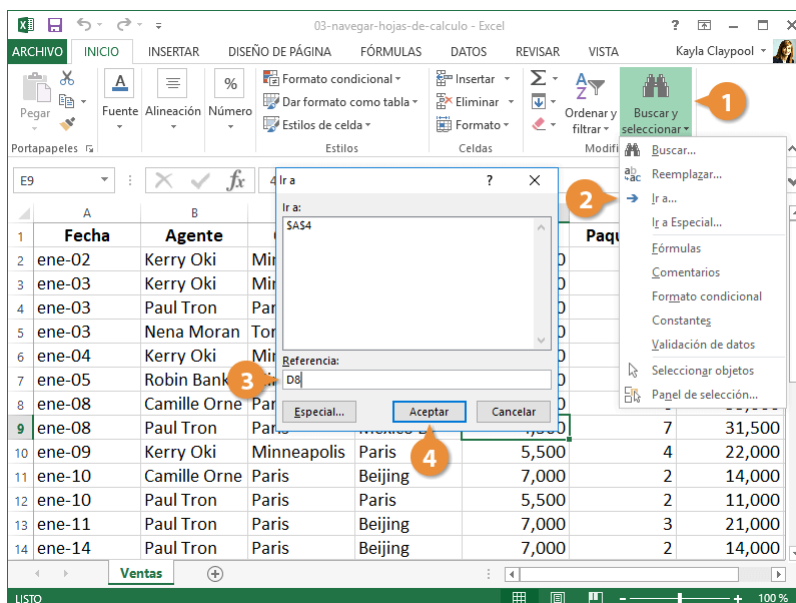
03-navegar-hojas-de-calculo - Excel

? 

ARCHIVO INICIO INSERTAR DISEÑO DE PÁGINA FÓRMULAS DATOS REVISAR VISTA Kayla Claypool

Pegar Fuente Alineación Número
Portapapeles

Formato condicional
Dar formato como tabla
Estilos de celda
Estilos

Insertar
Eliminar
Formato
Celdas

Ordenar y filtrar
Buscar y seleccionar
Modifi

1

Buscar...
Reemplazar...
Ir a...
Ir a Especial...
Fórmulas
Comentarios
Formato condicional
Constantes
Validación de datos
Seleccionar objetos
Panel de selección...

2

E9

Ir a
?
Ir a:
$A$4
Referencia:
D8
Especial...
Aceptar
Cancelar

3

4

| | A | B | C | D | E | F | G |
|---|---|---|---|---|---|---|---|
| 1 | Fecha | Agente | | | | Paqu | |
| 2 | ene-02 | Kerry Oki | Mi | | 0 | | |
| 3 | ene-03 | Kerry Oki | Mi | | 0 | | |
| 4 | ene-03 | Paul Tron | Par | | 0 | | |
| 5 | ene-03 | Nena Moran | Tor | | 0 | | |
| 6 | ene-04 | Kerry Oki | Mi | | 0 | | |
| 7 | ene-05 | Robin Bank | | | 0 | | |
| 8 | ene-08 | Camille Orne | Par | | 0 | | |
| 9 | ene-08 | Paul Tron | Paris | Mexico D. | 4,500 | 7 | 31,500 |
| 10 | ene-09 | Kerry Oki | Minneapolis | Paris | 5,500 | 4 | 22,000 |
| 11 | ene-10 | Camille Orne | Paris | Beijing | 7,000 | 2 | 14,000 |
| 12 | ene-10 | Paul Tron | Paris | Paris | 5,500 | 2 | 11,000 |
| 13 | ene-11 | Paul Tron | Paris | Beijing | 7,000 | 3 | 21,000 |
| 14 | ene-14 | Paul Tron | Paris | Beijing | 7,000 | 2 | 14,000 |

Ventas

LISTO 100 %